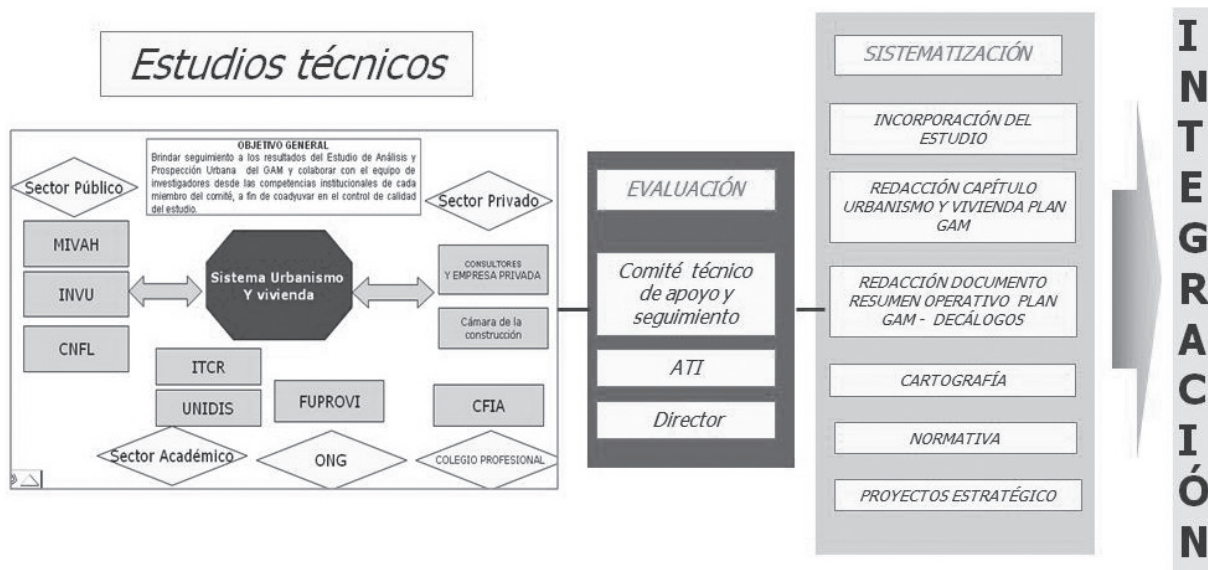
Estudios técnicos

OBJETIVO GENERAL
Brindar seguimiento a los resultados del Estudio de Análisis y Prospección Urbana del GAM y colaborar con el equipo de investigadores desde las competencias institucionales de cada miembro del comité, a fin de coadyuvar en el control de calidad del estudio.

Sector Público

Sector Privado

MIVAH

INVU

CNFL

Sistema Urbanismo Y vivienda

CONSULTORES Y EMPRESA PRIVADA

Cámara de la construcción

ITCR

UNIDIS

FUPROVI

CFIA

Sector Académico

ONG

COLEGIO PROFESIONAL

EVALUACIÓN

Comité técnico de apoyo y seguimiento

ATI

Director

SISTEMATIZACIÓN

INCORPORACIÓN DEL ESTUDIO

REDACCIÓN CAPÍTULO URBANISMO Y VIVIENDA PLAN GAM

REDACCIÓN DOCUMENTO RESUMEN OPERATIVO PLAN GAM - DECÁLOGOS

CARTOGRAFÍA

NORMATIVA

PROYECTOS ESTRATÉGICO

INTEGRACIÓN